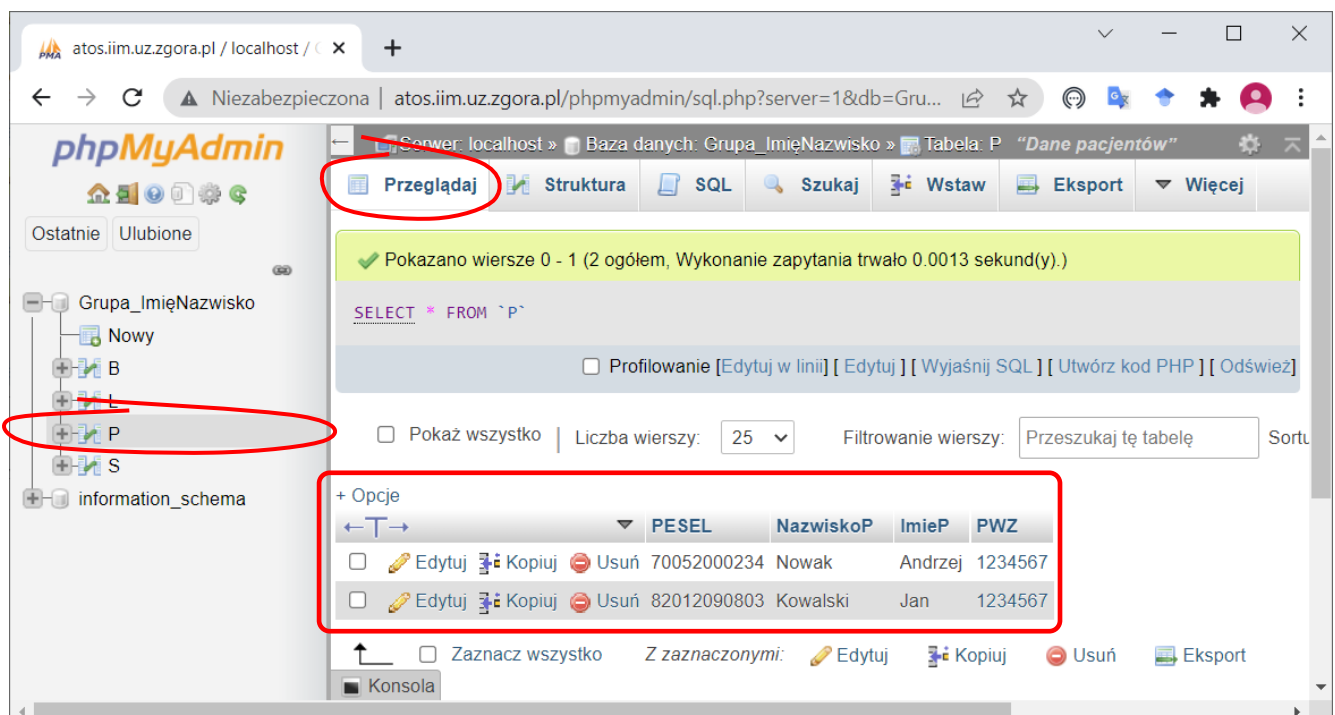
atos.iim.uz.zgora.pl / localhost / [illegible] ×

Niezabezpieczona | atos.iim.uz.zgora.pl/phpmyadmin/sql.php?server=1&db=Gru...

phpMyAdmin

Ostatnie Ulubione

Grupa_ImięNazwisko
Nowy
B
L
P
S
information_schema

Serwer: localhost » Baza danych: Grupa_ImięNazwisko » Tabela: P "Dane pacjentów"

Przeglądaj Struktura SQL Szukaj Wstaw Eksport Więcej

Pokazano wiersze 0 - 1 (2 ogółem, Wykonanie zapytania trwało 0.0013 sekund(y).)

SELECT * FROM `P`

Profilowanie [Edytuj w linii] [ Edytuj ] [ Wyjaśnij SQL ] [ Utwórz kod PHP ] [ Odśwież]

Pokaż wszystko | Liczba wierszy: 25 Filtrowanie wierszy: Przeszukaj tę tabelę Sortu

+ Opcje

| ←T→ | | PESEL | NazwiskoP | ImieP | PWZ |
|---|---|---|---|---|---|
| | Edytuj Kopiuj Usuń | 70052000234 | Nowak | Andrzej | 1234567 |
| | Edytuj Kopiuj Usuń | 82012090803 | Kowalski | Jan | 1234567 |

Zaznacz wszystko Z zaznaczonymi: Edytuj Kopiuj Usuń Eksport

Konsola